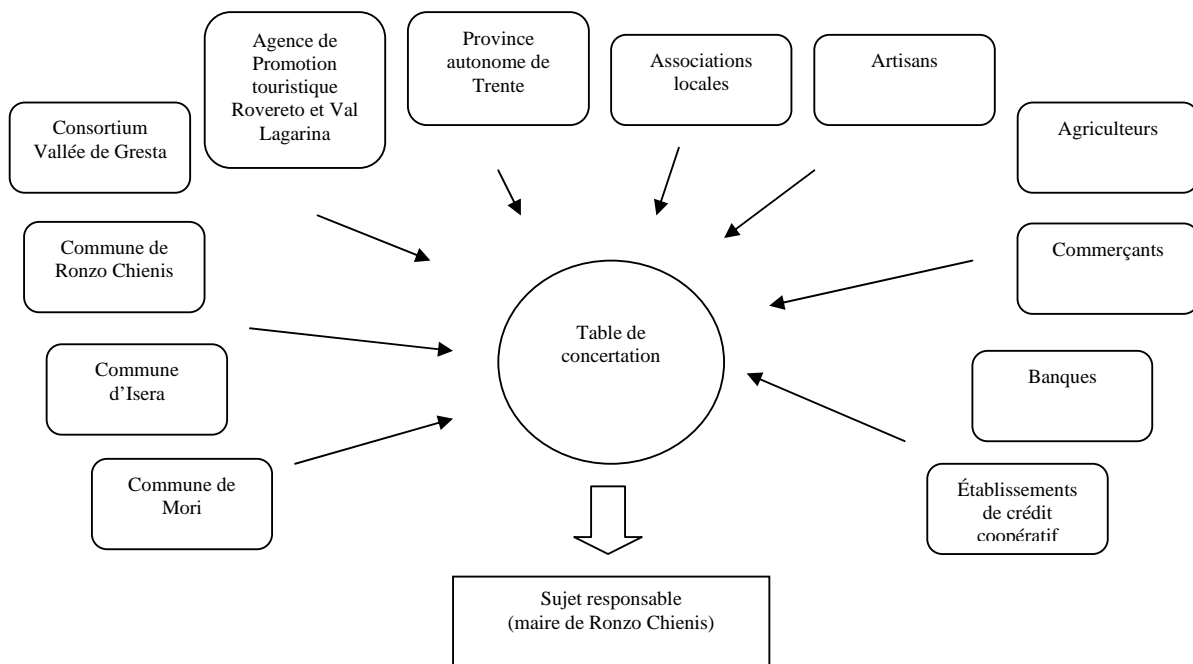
Agence de Promotion touristique Rovereto et Val Lagarina

Province autonome de Trente

Associations locales

Artisans

Consortium Vallée de Gresta

Agriculteurs

Commune de Ronzo Chienis

Commerçants

Table de concertation

Commune d'Isera

Banques

Commune de Mori

Établissements de crédit coopératif

Sujet responsable (maire de Ronzo Chienis)